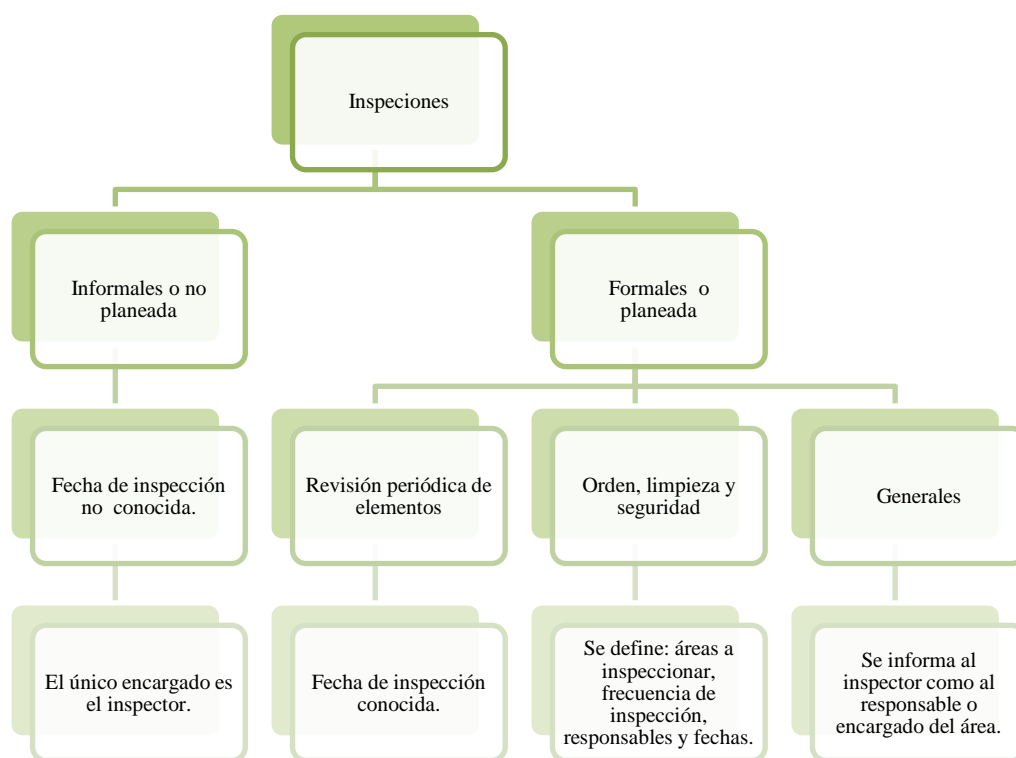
Inspeciones

Informales o no planeada

Formales o planeada

Fecha de inspección no conocida.

Revisión periódica de elementos

Orden, limpieza y seguridad

Generales

El único encargado es el inspector.

Fecha de inspección conocida.

Se define: áreas a inspeccionar, frecuencia de inspección, responsables y fechas.

Se informa al inspector como al responsable o encargado del área.